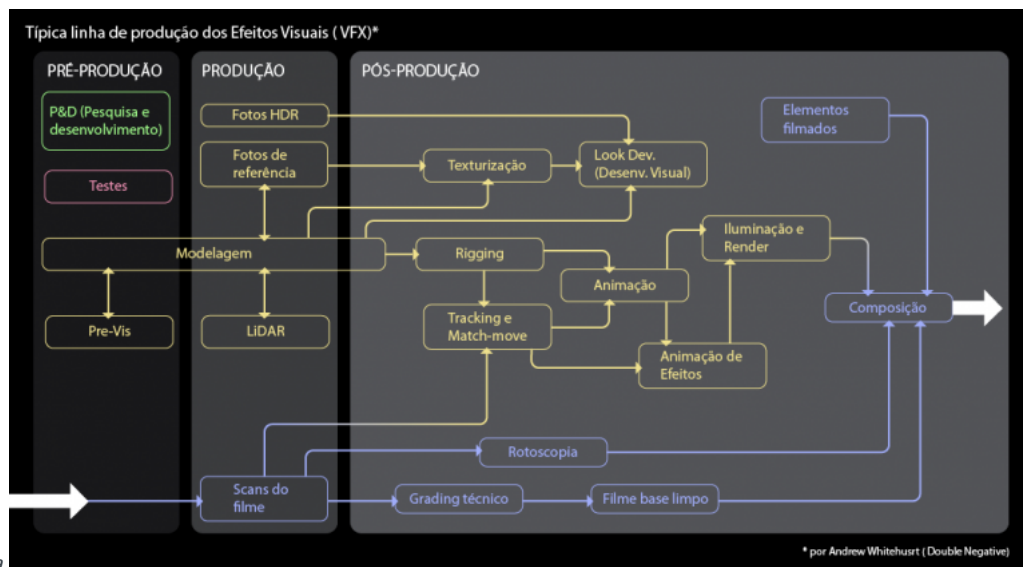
Típica linha de produção dos Efeitos Visuais ( VFX)*

PRÉ-PRODUÇÃO

P&D (Pesquisa e desenvolvimento)

Testes

Pre-Vis

PRODUÇÃO

Fotos HDR

Fotos de referência

Modelagem

LiDAR

PÓS-PRODUÇÃO

Elementos filmados

Texturização

Look Dev. (Desenv. Visual)

Rigging

Iluminação e Render

Animação

Tracking e Match-move

Composição

Animação de Efeitos

Rotoscopia

Scans do filme

Grading técnico

Filme base limpo

* por Andrew Whitehusrt ( Double Negative)